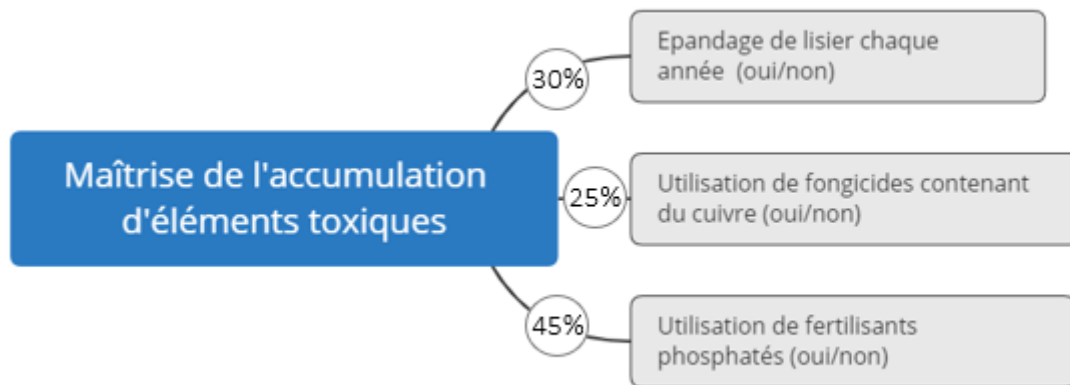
Maîtrise de l'accumulation d'éléments toxiques

30%

Epandage de lisier chaque année (oui/non)

25%

Utilisation de fongicides contenant du cuivre (oui/non)

45%

Utilisation de fertilisants phosphatés (oui/non)